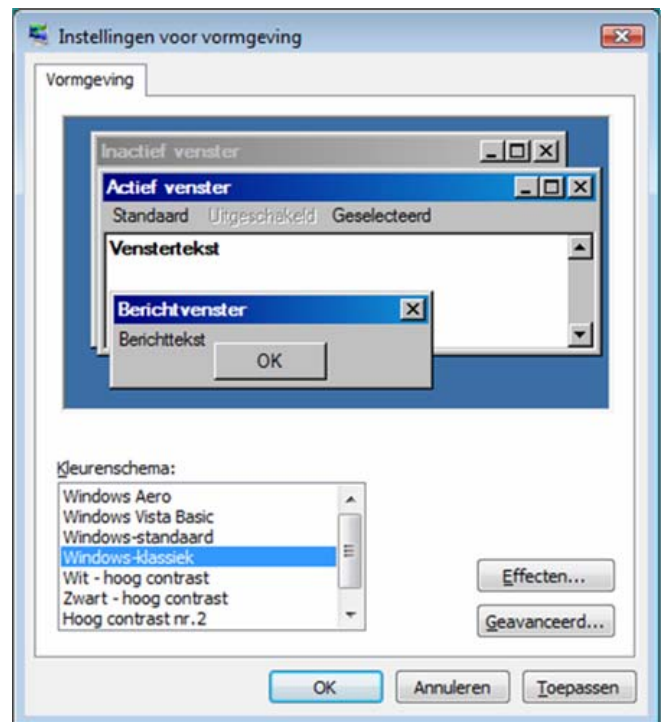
Instellingen voor vormgeving

Vormgeving

Inactief venster

Actief venster

Standaard Uitgeschakeld Geselecteerd

Venstertekst

Berichtvenster

Berichttekst

OK

Kleurenschema:

Windows Aero
Windows Vista Basic
Windows-standaard
Windows-klassiek
Wit - hoog contrast
Zwart - hoog contrast
Hoog contrast nr.2

Effecten...

Geavanceerd...

OK

Annuleren

Toepassen